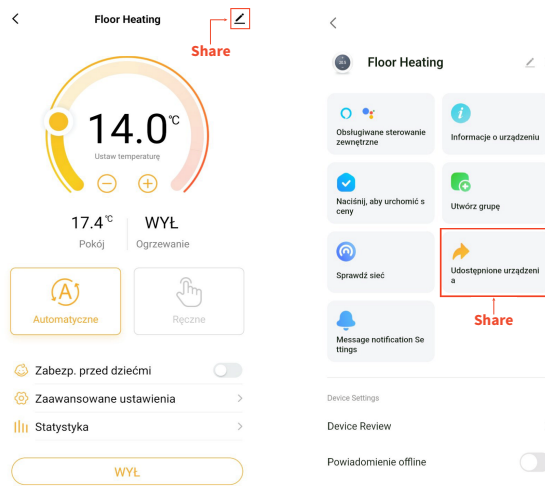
Floor Heating

Share

14.0℃

Ustaw temperaturę

17.4℃
Pokój

WYŁ
Ogrzewanie

Automatyczne

Ręczne

Zabezp. przed dziećmi

Zaawansowane ustawienia

Statystyka

WYŁ

Floor Heating

Obsługiwane sterowanie zewnętrzne

Informacje o urządzeniu

Naciśnij, aby urchomić s ceny

Utwórz grupę

Sprawdź sieć

Udostępnione urządzeni a

Share

Message notification Se ttings

Device Settings

Device Review

Powiadomienie offline